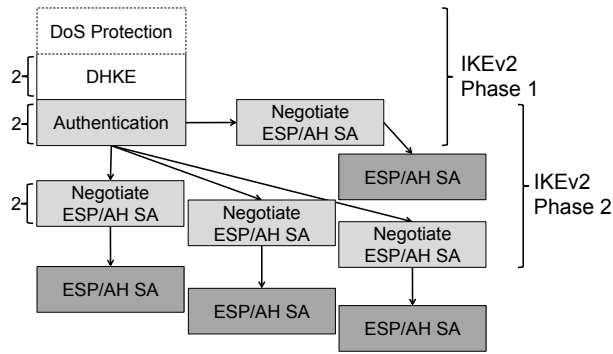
DoS Protection

2

DHKE

2

Authentication

Negotiate ESP/AH SA

IKEv2 Phase 1

ESP/AH SA

IKEv2 Phase 2

2

Negotiate ESP/AH SA

Negotiate ESP/AH SA

Negotiate ESP/AH SA

ESP/AH SA

ESP/AH SA

ESP/AH SA